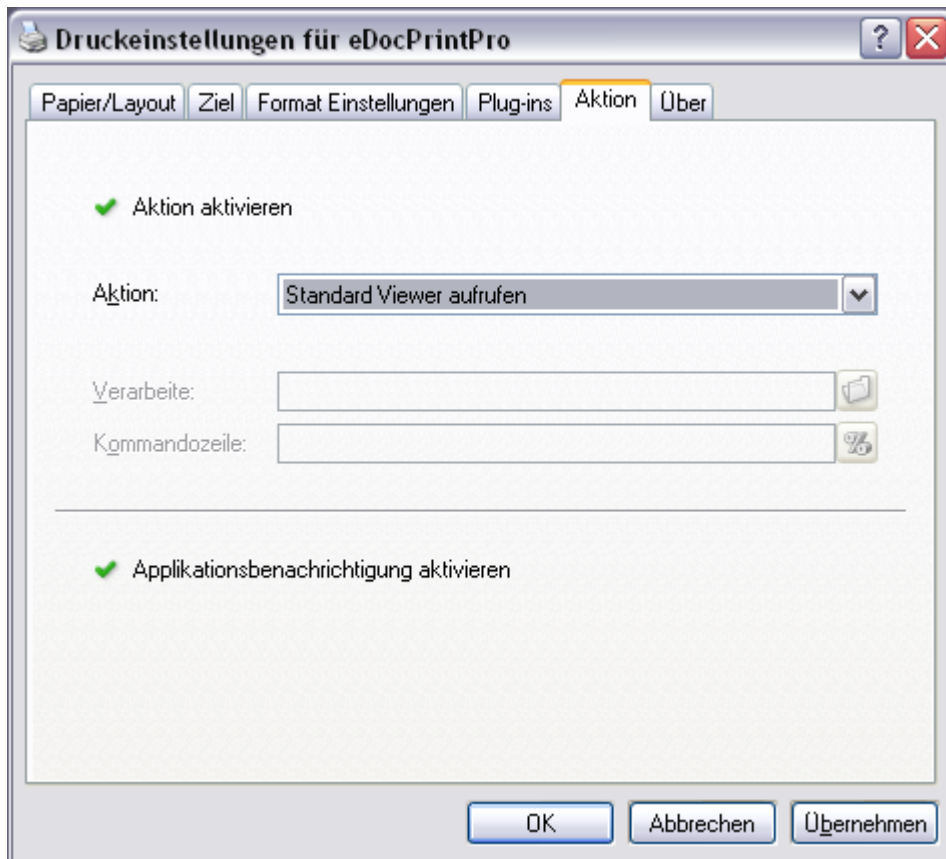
Druckeinstellungen für eDocPrintPro

?

Papier/Layout | Ziel | Format Einstellungen | Plug-ins | Aktion | Über

Aktion aktivieren

Aktion: Standard Viewer aufrufen

Verarbeite:

Kommandozeile:

Applikationsbenachrichtigung aktivieren

OK | Abbrechen | Übernehmen